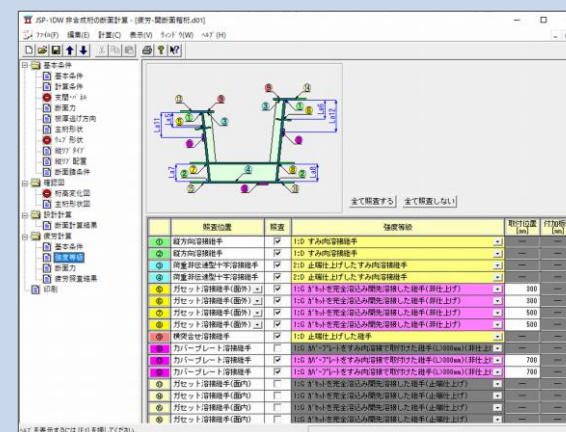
JSP-1DW 鋼合成桁の断面計算 - [疲労-開断面箱桁.d01]

ﾌｧｲﾙ(F) 編集(E) 計算(C) 表示(V) ｳｨﾝﾄﾞｳ(W) ﾍﾙﾌﾟ(H)

基本条件
基本条件
計算条件
床版ﾊﾟﾈﾙ
断面力
版厚追加方向
主桁形状
ﾘﾌﾞ形状
縦ﾘﾌﾞﾀｲﾌﾟ
縦ﾘﾌﾞ配置
断面諸条件
確認図
桁高変化図
主桁形状図
設計計算
断面計算結果
疲労計算
基本条件
照査等級
断面力
疲労照査結果
印刷

全て照査する　全て照査しない

| | 照査位置 | 照査 | 強度等級 | 取付位置 (mm) | ﾌﾗﾝｼﾞ (mm) |
|---|---|---|---|---|---|
| ① | 縦方向溶接継手 | ☑ | 1:D すみ肉溶接継手 | — | — |
| ② | 縦方向溶接継手 | ☑ | 1:D すみ肉溶接継手 | — | — |
| ③ | 荷重非伝達型十字溶接継手 | ☑ | 2:D 止端仕上げしたすみ肉溶接継手 | — | — |
| ④ | 荷重非伝達型十字溶接継手 | ☑ | 2:D 止端仕上げしたすみ肉溶接継手 | — | — |
| ⑤ | ガセット溶接継手(面外) | ☑ | 1:G ｶﾞｾｯﾄを完全溶込み開先溶接した継手(非仕上げ) | 300 | — |
| ⑥ | ガセット溶接継手(面外) | ☑ | 1:G ｶﾞｾｯﾄを完全溶込み開先溶接した継手(非仕上げ) | 300 | — |
| ⑦ | ガセット溶接継手(面外) | ☑ | 1:G ｶﾞｾｯﾄを完全溶込み開先溶接した継手(非仕上げ) | 500 | — |
| ⑧ | ガセット溶接継手(面外) | ☑ | 1:G ｶﾞｾｯﾄを完全溶込み開先溶接した継手(非仕上げ) | 500 | — |
| ⑨ | 横突合せ溶接継手 | ☑ | 1:D 止端仕上げした継手 | — | — |
| ⑩ | カバープレート溶接継手 | ☐ | 1:G ｶﾊﾞｰﾌﾟﾚｰﾄをすみ肉溶接で取付けた継手(L>300mm)(非仕上げ) | — | — |
| ⑪ | カバープレート溶接継手 | ☑ | 1:G ｶﾊﾞｰﾌﾟﾚｰﾄをすみ肉溶接で取付けた継手(L>300mm)(非仕上げ) | 700 | — |
| ⑫ | カバープレート溶接継手 | ☑ | 1:G ｶﾊﾞｰﾌﾟﾚｰﾄをすみ肉溶接で取付けた継手(L>300mm)(非仕上げ) | 700 | — |
| ⑬ | ガセット溶接継手(面内) | ☐ | 1:G ｶﾞｾｯﾄを完全溶込み開先溶接した継手(止端仕上げ) | — | — |
| ⑭ | ガセット溶接継手(面内) | ☐ | 1:G ｶﾞｾｯﾄを完全溶込み開先溶接した継手(止端仕上げ) | — | — |
| ⑮ | ガセット溶接継手(面内) | ☐ | 1:G ｶﾞｾｯﾄを完全溶込み開先溶接した継手(止端仕上げ) | — | — |

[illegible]